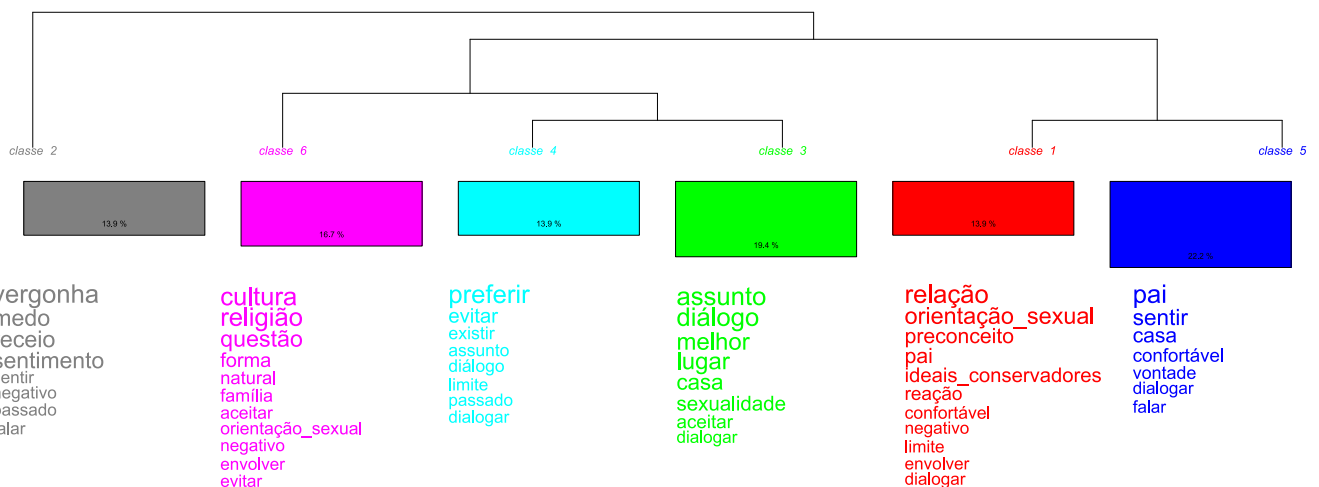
classe 2
classe 6
classe 4
classe 3
classe 1
classe 5

13,9 %
16,7 %
13,9 %
19,4 %
13,9 %
22,2 %

vergonha
medo
receio
sentimento
sentir
negativo
passado
falar

cultura
religião
questão
forma
natural
família
aceitar
orientação_sexual
negativo
envolver
evitar

preferir
evitar
existir
assunto
diálogo
limite
passado
dialogar

assunto
diálogo
melhor
lugar
casa
sexualidade
aceitar
dialogar

relação
orientação_sexual
preconceito
pai
ideais_conservadores
reação
confortável
negativo
limite
envolver
dialogar

pai
sentir
casa
confortável
vontade
dialogar
falar